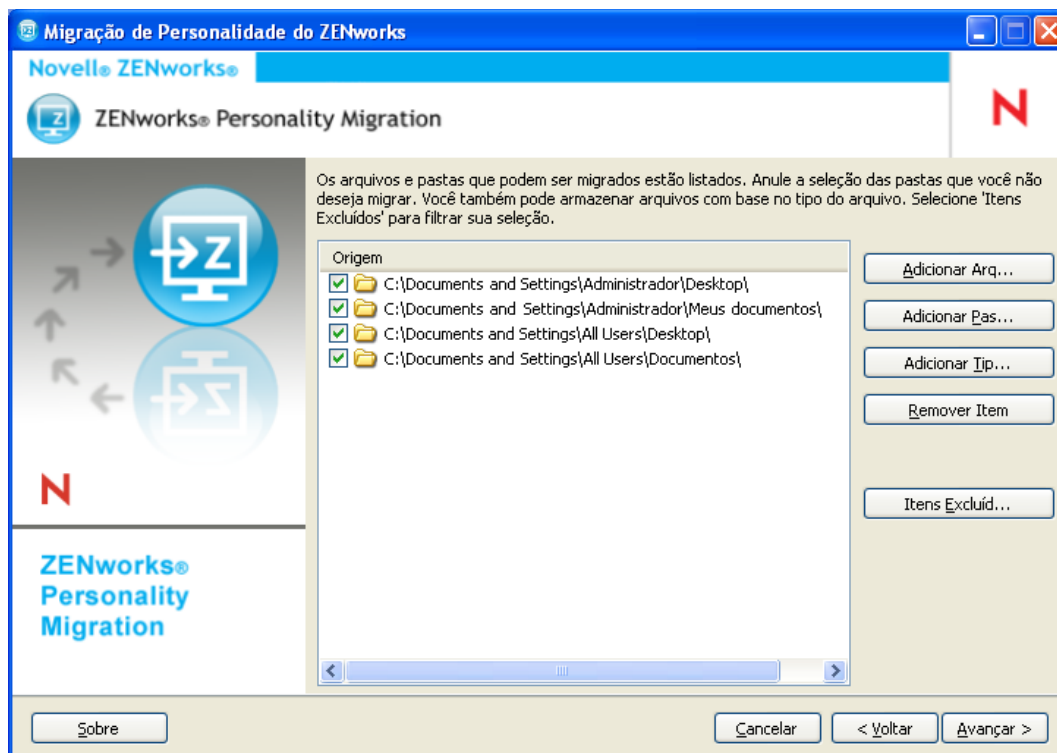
Migração de Personalidade do ZENworks

Novell® ZENworks®

ZENworks® Personality Migration

N

Os arquivos e pastas que podem ser migrados estão listados. Anule a seleção das pastas que você não deseja migrar. Você também pode armazenar arquivos com base no tipo do arquivo. Selecione 'Itens Excluídos' para filtrar sua seleção.

Origem
C:\Documents and Settings\Administrador\Desktop\
C:\Documents and Settings\Administrador\Meus documentos\
C:\Documents and Settings\All Users\Desktop\
C:\Documents and Settings\All Users\Documentos\

Adicionar Arq...
Adicionar Pas...
Adicionar Tip...
Remover Item
Itens Excluíd...

N

ZENworks® Personality Migration

Sobre

Cancelar
< Voltar
Avançar >